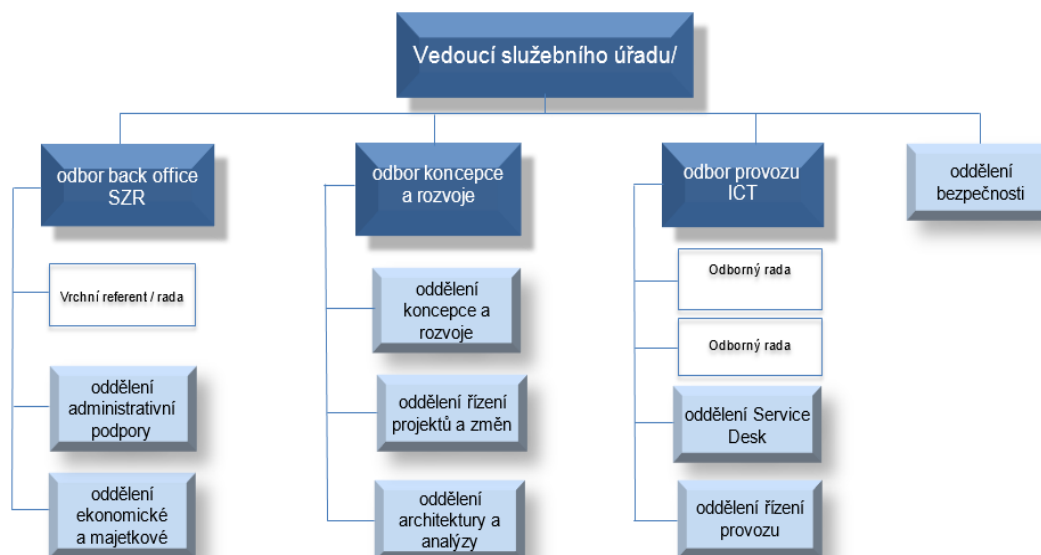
Vedoucí služebního úřadu/

odbor back office SZR

Vrchní referent / rada

oddělení administrativní podpory

oddělení ekonomické a majetkové

odbor koncepce a rozvoje

oddělení koncepce a rozvoje

oddělení řízení projektů a změn

oddělení architektury a analýzy

odbor provozu ICT

Odborný rada

Odborný rada

oddělení Service Desk

oddělení řízení provozu

oddělení bezpečnosti